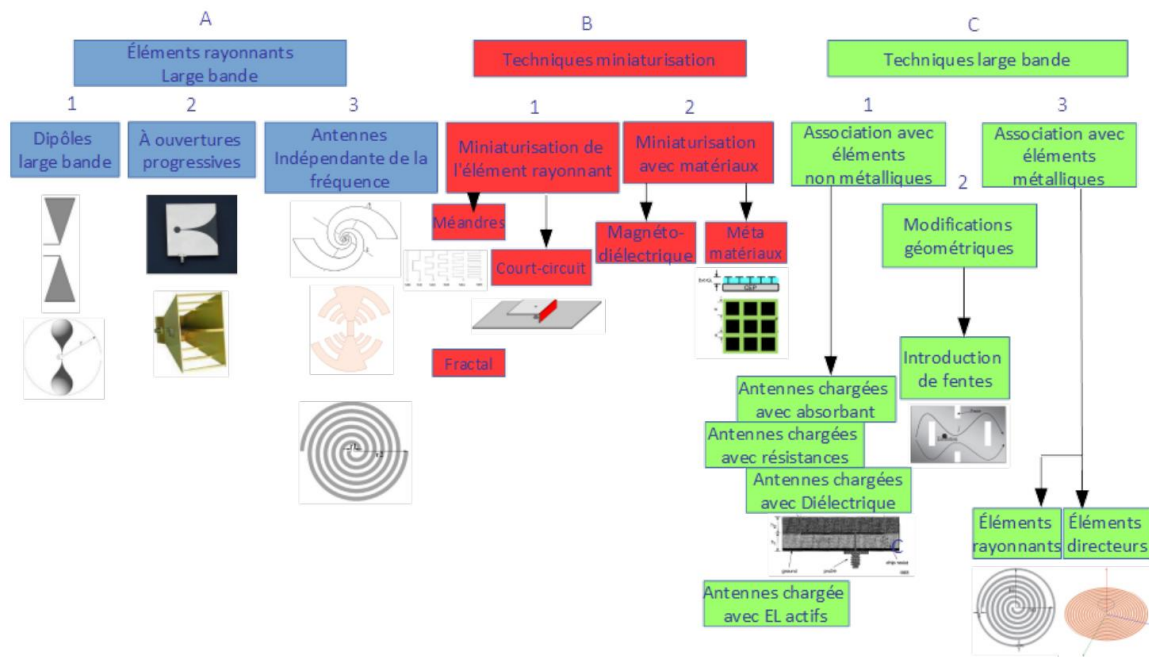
A

Éléments rayonnants
Large bande

1

Dipôles large bande

2

À ouvertures progressives

3

Antennes Indépendante de la fréquence

B

Techniques miniaturisation

1

Miniaturisation de l'élément rayonnant

Méandres

Court-circuit

Fractal

2

Miniaturisation avec matériaux

Magnéto-diélectrique

Méta matériaux

C

Techniques large bande

1

Association avec éléments non métalliques

Antennes chargées avec absorbant

Antennes chargées avec résistances

Antennes chargées avec Diélectrique

Antennes chargée avec EL actifs

2

Modifications géométriques

Introduction de fentes

3

Association avec éléments métalliques

Éléments rayonnants

Éléments directeurs